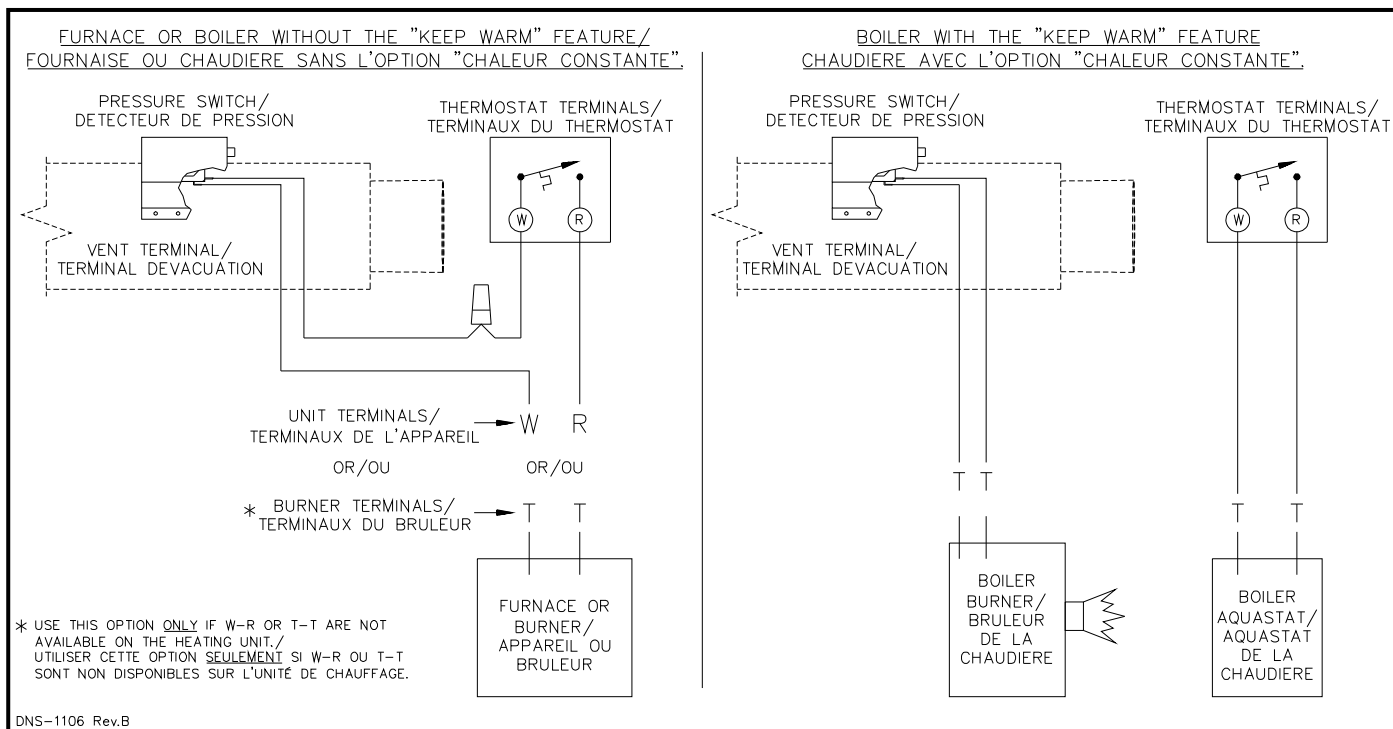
FURNACE OR BOILER WITHOUT THE "KEEP WARM" FEATURE/
FOURNAISE OU CHAUDIERE SANS L'OPTION "CHALEUR CONSTANTE".

PRESSURE SWITCH/
DETECTEUR DE PRESSION

THERMOSTAT TERMINALS/
TERMINAUX DU THERMOSTAT

W R

VENT TERMINAL/
TERMINAL DEVACUATION

UNIT TERMINALS/
TERMINAUX DE L'APPAREIL W R

OR/OU OR/OU

* BURNER TERMINALS/
TERMINAUX DU BRULEUR T T

FURNACE OR BURNER/
APPAREIL OU BRULEUR

* USE THIS OPTION ONLY IF W-R OR T-T ARE NOT AVAILABLE ON THE HEATING UNIT./
UTILISER CETTE OPTION SEULEMENT SI W-R OU T-T SONT NON DISPONIBLES SUR L'UNITÉ DE CHAUFFAGE.

BOILER WITH THE "KEEP WARM" FEATURE
CHAUDIERE AVEC L'OPTION "CHALEUR CONSTANTE".

PRESSURE SWITCH/
DETECTEUR DE PRESSION

THERMOSTAT TERMINALS/
TERMINAUX DU THERMOSTAT

W R

VENT TERMINAL/
TERMINAL DEVACUATION

T T

T T

BOILER BURNER/
BRULEUR DE LA CHAUDIERE

BOILER AQUASTAT/
AQUASTAT DE LA CHAUDIERE

DNS-1106 Rev.B